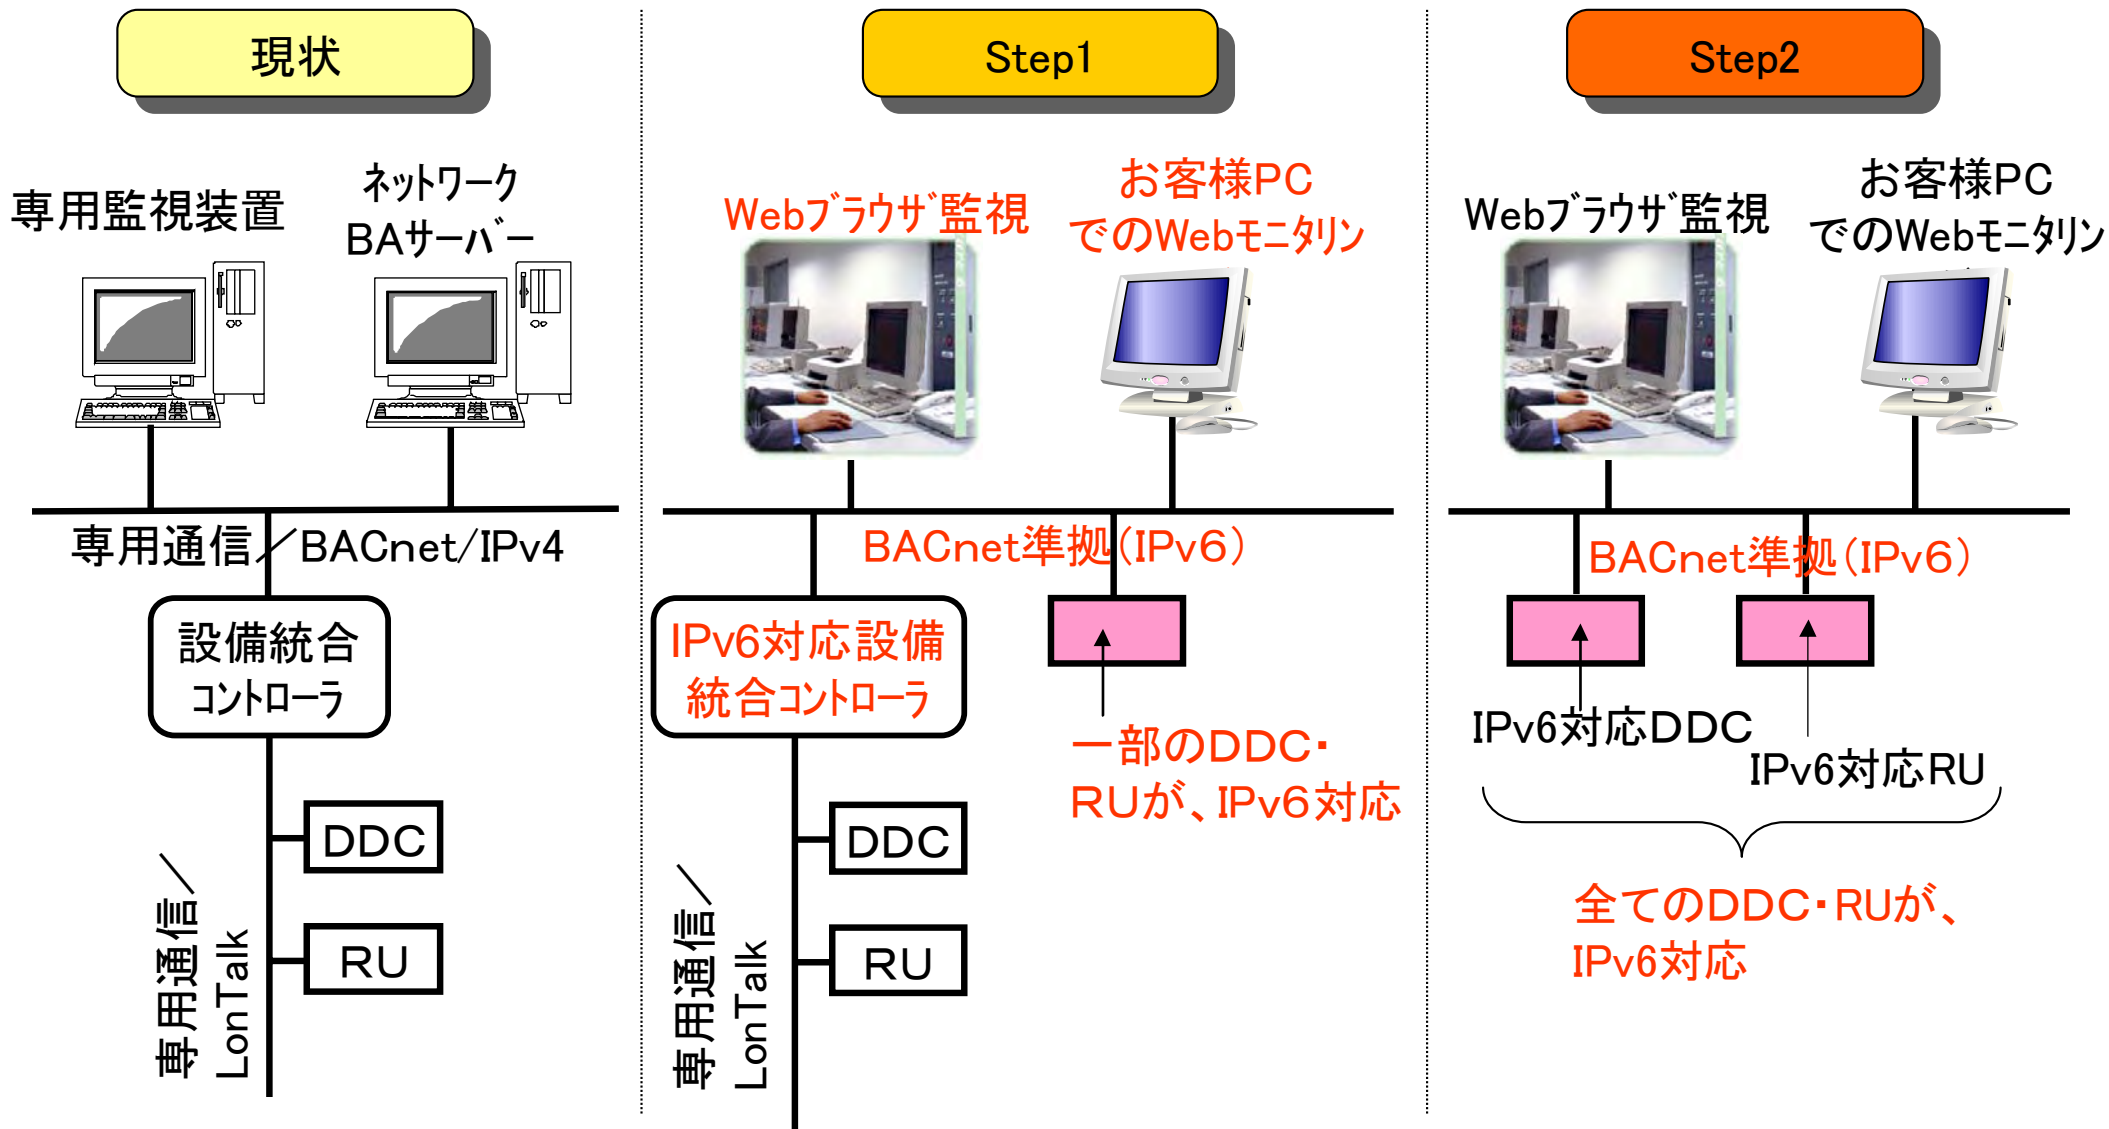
現状

専用監視装置

ネットワーク BAサーバー

専用通信／BACnet/IPv4

設備統合 コントローラ

DDC

RU

専用通信／ LonTalk

Step1

Webブラウザ監視

お客様PC でのWebモニタリン

BACnet準拠（IPv6）

IPv6対応設備 統合コントローラ

一部のDDC・ RUが、IPv6対応

DDC

RU

専用通信／ LonTalk

Step2

Webブラウザ監視

お客様PC でのWebモニタリン

BACnet準拠（IPv6）

IPv6対応DDC

IPv6対応RU

全てのDDC・RUが、 IPv6対応